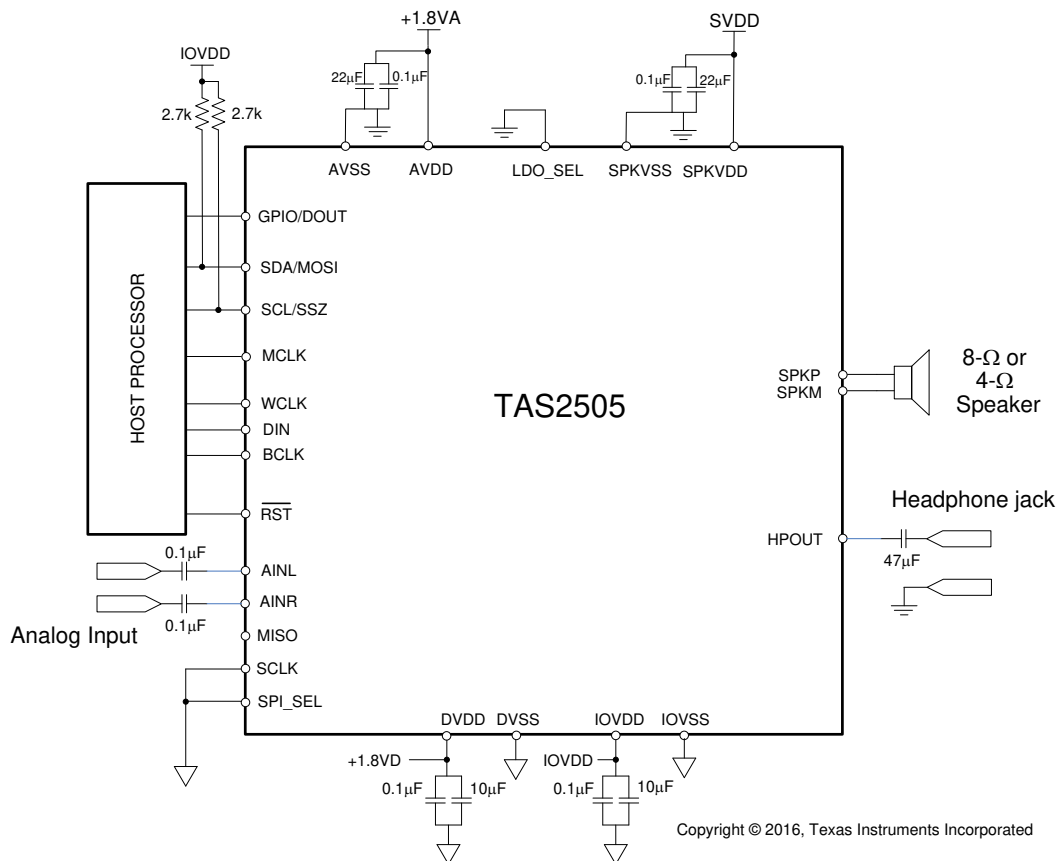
+1.8VA

SVDD

IOVDD

22μF

0.1μF

0.1μF

22μF

2.7k

2.7k

AVSS

AVDD

LDO_SEL

SPKVSS

SPKVDD

HOST PROCESSOR

GPIO/DOUT

SDA/MOSI

SCL/SSZ

MCLK

WCLK

DIN

BCLK

$\overline{RST}$

TAS2505

SPKP

SPKM

8-Ω or 4-Ω Speaker

Headphone jack

HPOUT

47μF

0.1μF

AINL

AINR

0.1μF

Analog Input

MISO

SCLK

SPI_SEL

DVDD

DVSS

IOVDD

IOVSS

+1.8VD

IOVDD

0.1μF

10μF

0.1μF

10μF

Copyright © 2016, Texas Instruments Incorporated